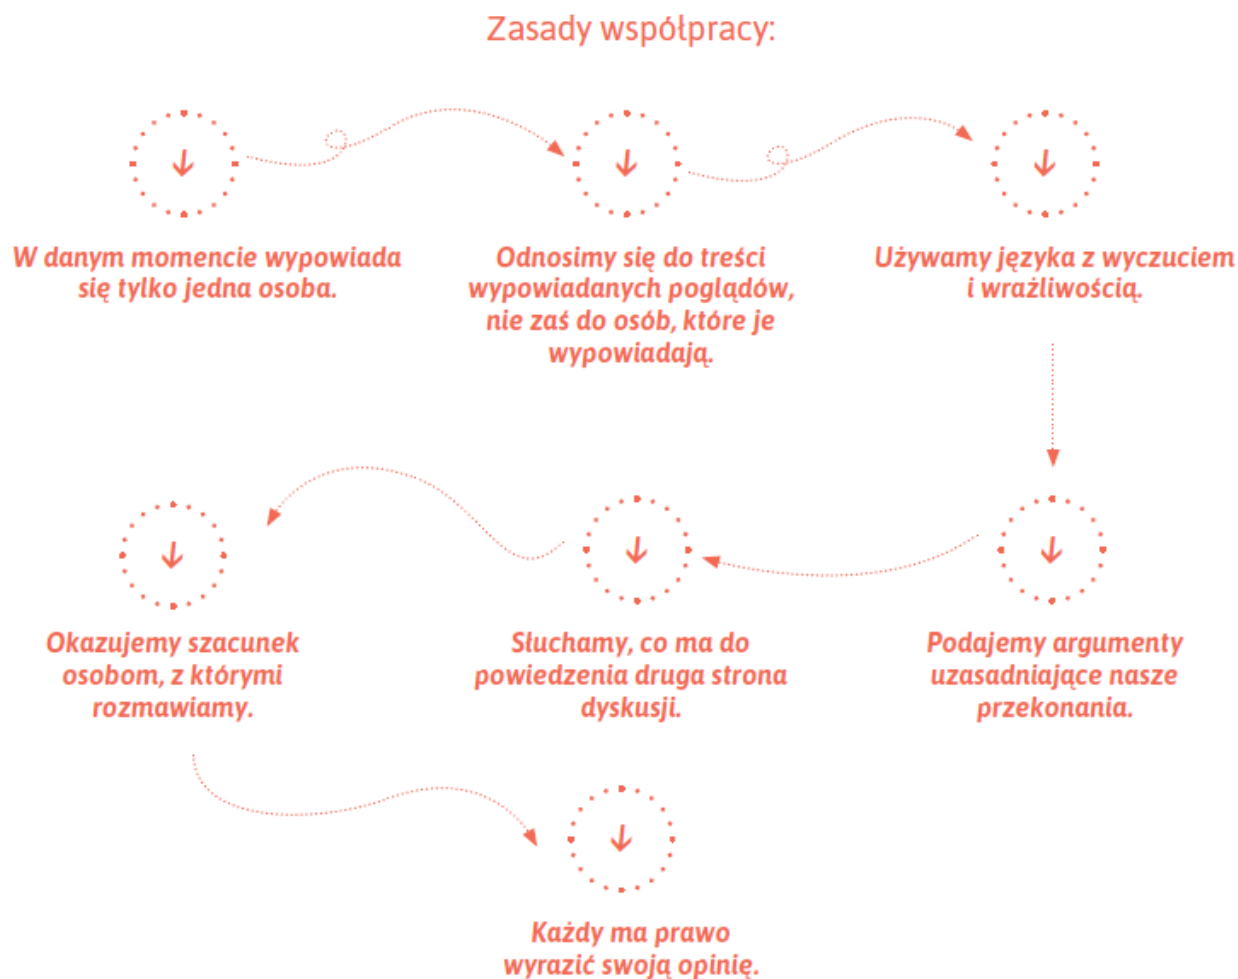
Zasady współpracy:

W danym momencie wypowiada się tylko jedna osoba.

Odnosimy się do treści wypowiadanych poglądów, nie zaś do osób, które je wypowiadają.

Używamy języka z wyczuciem i wrażliwością.

Okazujemy szacunek osobom, z którymi rozmawiamy.

Słuchamy, co ma do powiedzenia druga strona dyskusji.

Podajemy argumenty uzasadniające nasze przekonania.

Każdy ma prawo wyrazić swoją opinię.